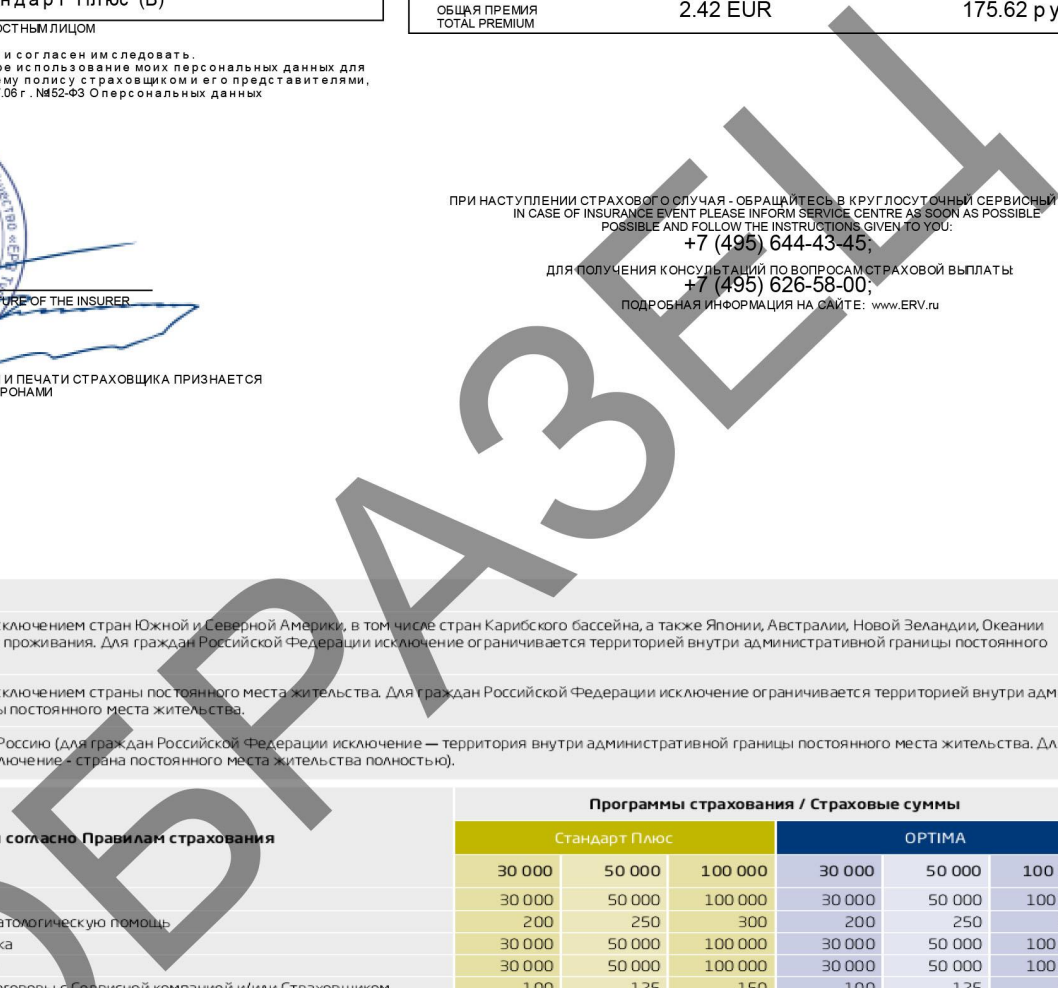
ндарт Плюс (В)

ОСТНЫМ ЛИЦОМ

и согласен им следовать.
е использование моих персональных данных для
ему полису страховщиком и его представителями,
.06 г. №152-ФЗ О персональных данных

ОБЩАЯ ПРЕМИЯ
TOTAL PREMIUM

2.42 EUR

175.62 ру

ПРИ НАСТУПЛЕНИИ СТРАХОВОГО СЛУЧАЯ - ОБРАЩАЙТЕСЬ В КРУГЛОСУТОЧНЫЙ СЕРВИСНЫЙ
IN CASE OF INSURANCE EVENT PLEASE INFORM SERVICE CENTRE AS SOON AS POSSIBLE
POSSIBLE AND FOLLOW THE INSTRUCTIONS GIVEN TO YOU:
+7 (495) 644-43-45;
ДЛЯ ПОЛУЧЕНИЯ КОНСУЛЬТАЦИЙ ПО ВОПРОСАМ СТРАХОВОЙ ВЫПЛАТЫ:
+7 (495) 626-58-00;
ПОДРОБНАЯ ИНФОРМАЦИЯ НА САЙТЕ: www.ERV.ru

URE OF THE INSURER

И ПЕЧАТИ СТРАХОВЩИКА ПРИЗНАЕТСЯ
РОНАМИ

ОБРАЗЕЦ

исключением стран Южной и Северной Америки, в том числе стран Карибского бассейна, а также Японии, Австралии, Новой Зеландии, Океании
проживания. Для граждан Российской Федерации исключение ограничивается территорией внутри административной границы постоянного

исключением страны постоянного места жительства. Для граждан Российской Федерации исключение ограничивается территорией внутри адм
ы постоянного места жительства.

Россию (для граждан Российской Федерации исключение — территория внутри административной границы постоянного места жительства. Дл
лючение - страна постоянного места жительства полностью).

Программы страхования / Страховые суммы

| согласно Правилам страхования | Стандарт Плюс | | | OPTIMA | | |
|---|---|---|---|---|---|---|
| | 30 000 | 50 000 | 100 000 | 30 000 | 50 000 | 100 |
| | 30 000 | 50 000 | 100 000 | 30 000 | 50 000 | 100 |
| атологическую помощь | 200 | 250 | 300 | 200 | 250 | |
| ка | 30 000 | 50 000 | 100 000 | 30 000 | 50 000 | 100 |
| | 30 000 | 50 000 | 100 000 | 30 000 | 50 000 | 100 |
| оговоры с Сервисной компанией и/или Страховщиком | 100 | 125 | 150 | 100 | 125 | |